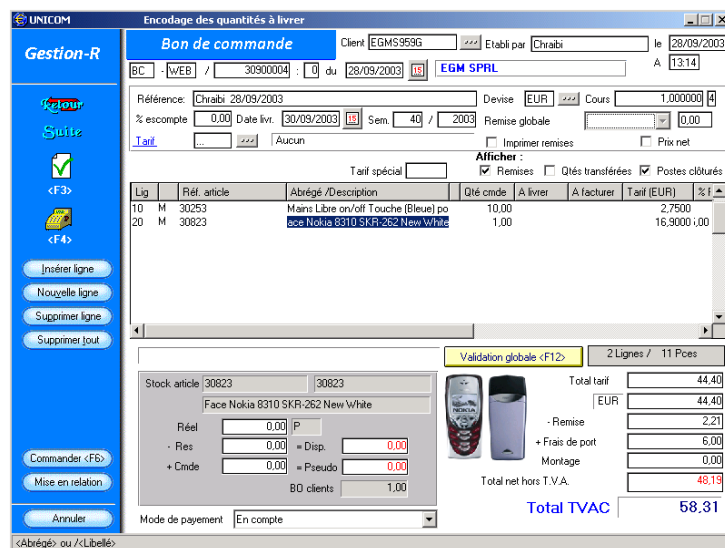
UNICOM Encodage des quantités à livrer

Gestion-R

Retour
Suite
<F3>
<F4>
Insérer ligne
Nouvelle ligne
Supprimer ligne
Supprimer tout
Commander <F6>
Mise en relation
Annuler

Bon de commande
Client EGMS959G
Etabli par Chraibi
le 28/09/2003
A 13:14
BC - WEB / 30900004 : 0 du 28/09/2003
EGM SPRL

Référence: Chraibi 28/09/2003
Devise EUR
Cours 1,000000 4
% escompte 0,00 Date livr. 30/09/2003 Sem. 40 / 2003
Remise globale 0,00
Tarif ... Aucun
Imprimer remises
Prix net
Tarif spécial
Afficher :
Remises
Qtés transférées
Postes clôturés

| Lig | | Réf. article | Abrégé /Description | Qté cmde | A livrer | A facturer | Tarif (EUR) | % I |
|---|---|---|---|---|---|---|---|---|
| 10 | M | 30253 | Mains Libre on/off Touche (Bleue) po | 10,00 | | | 2,7500 | |
| 20 | M | 30823 | ace Nokia 8310 SKR-262 New White | 1,00 | | | 16,9000 | ,00 |

Validation globale <F12>
2 Lignes / 11 Pces

Stock article 30823 30823
Face Nokia 8310 SKR-262 New White
Réel 0,00 P
- Res 0,00 = Disp. 0,00
+ Cmde 0,00 = Pseudo 0,00
BO clients 1,00

Total tarif 44,40
EUR 44,40
- Remise 2,21
+ Frais de port 6,00
Montage 0,00
Total net hors T.V.A. 48,19

Total TVAC 58,31

Mode de payement En compte

<Abrégé> ou /<Libellé>